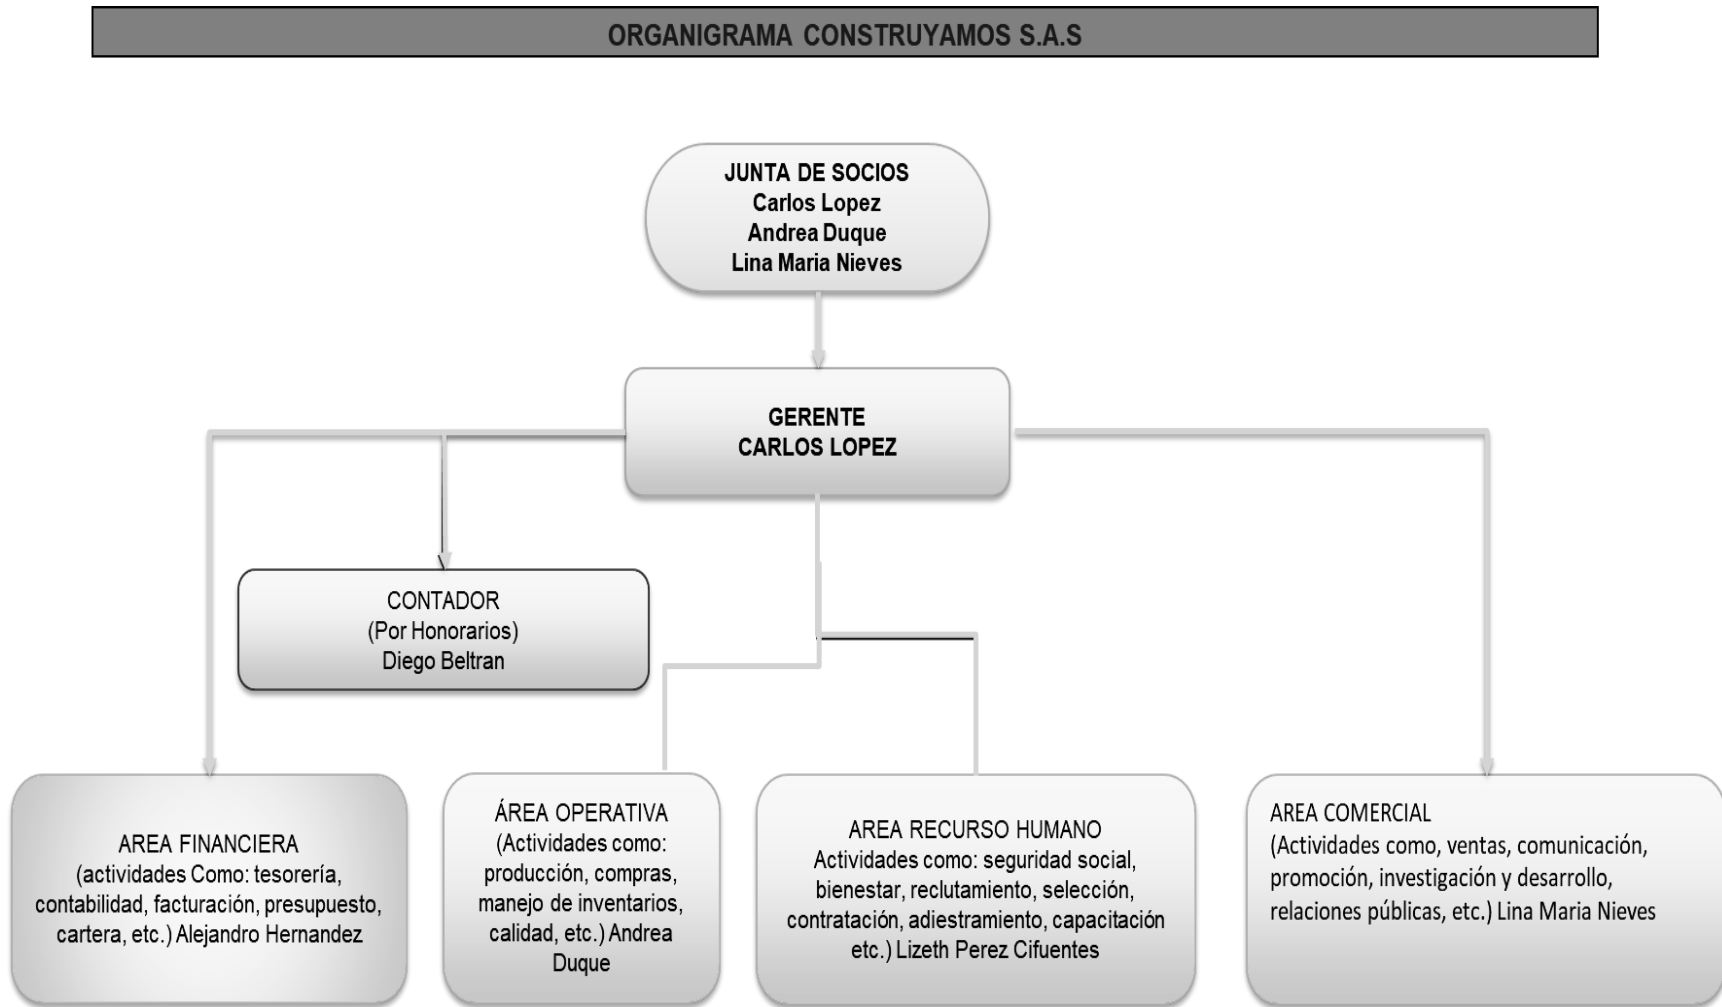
ORGANIGRAMA CONSTRUYAMOS S.A.S

JUNTA DE SOCIOS
Carlos Lopez
Andrea Duque
Lina Maria Nieves

GERENTE
CARLOS LOPEZ

CONTADOR
(Por Honorarios)
Diego Beltran

AREA FINANCIERA
(actividades Como: tesorería, contabilidad, facturación, presupuesto, cartera, etc.) Alejandro Hernandez

ÁREA OPERATIVA
(Actividades como: producción, compras, manejo de inventarios, calidad, etc.) Andrea Duque

AREA RECURSO HUMANO
Actividades como: seguridad social, bienestar, reclutamiento, selección, contratación, adiestramiento, capacitación etc.) Lizeth Perez Cifuentes

AREA COMERCIAL
(Actividades como, ventas, comunicación, promoción, investigación y desarrollo, relaciones públicas, etc.) Lina Maria Nieves